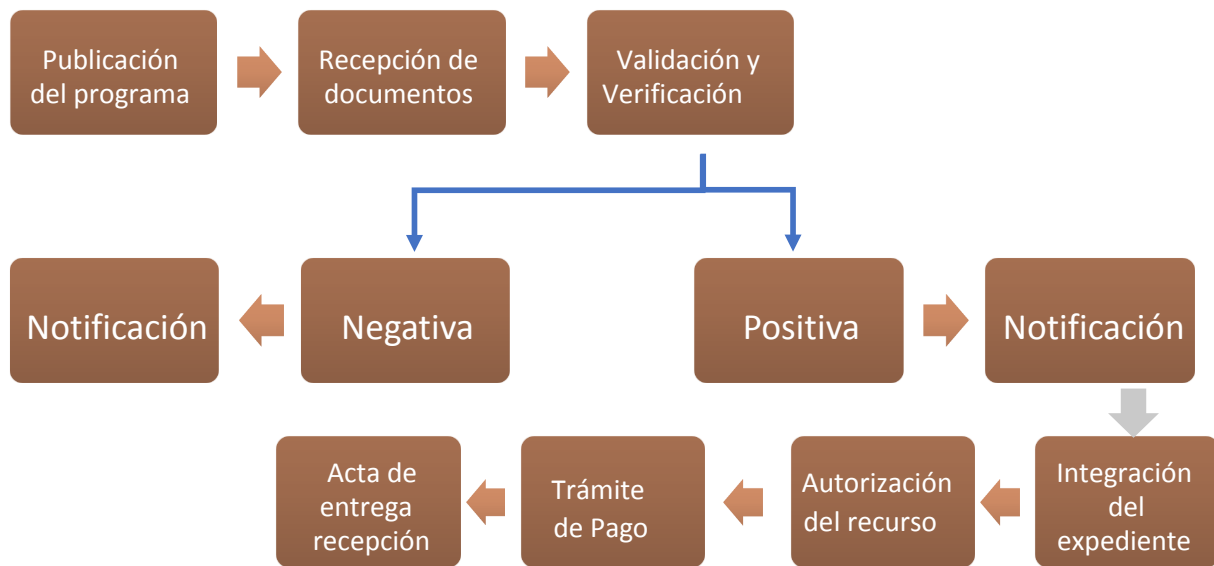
Publicación del programa

Recepción de documentos

Validación y Verificación

Notificación

Negativa

Positiva

Notificación

Acta de entrega recepción

Trámite de Pago

Autorización del recurso

Integración del expediente